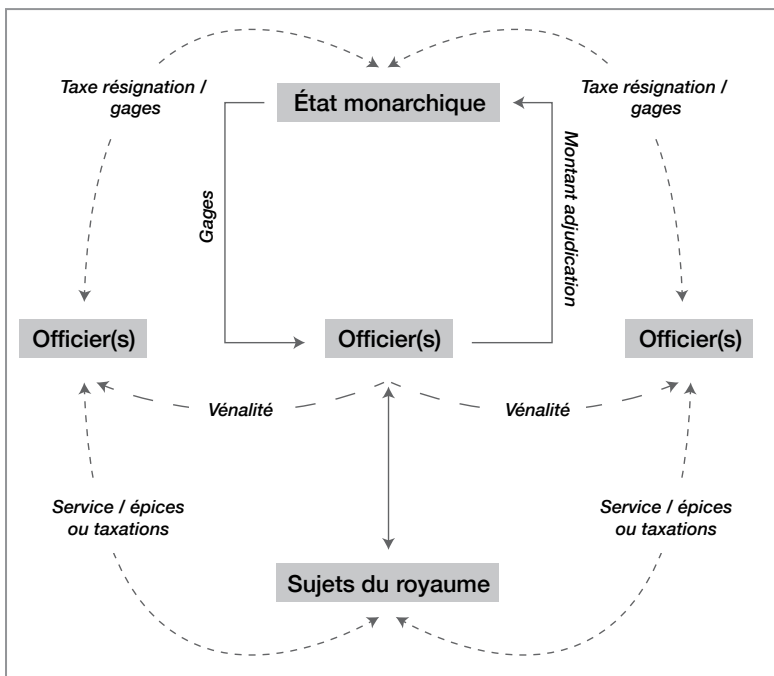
Taxe résignation / gages

État monarchique

Taxe résignation / gages

Gages

Montant adjudication

Officier(s)

Officier(s)

Officier(s)

Vénalité

Vénalité

Service / épices ou taxations

Service / épices ou taxations

Sujets du royaume